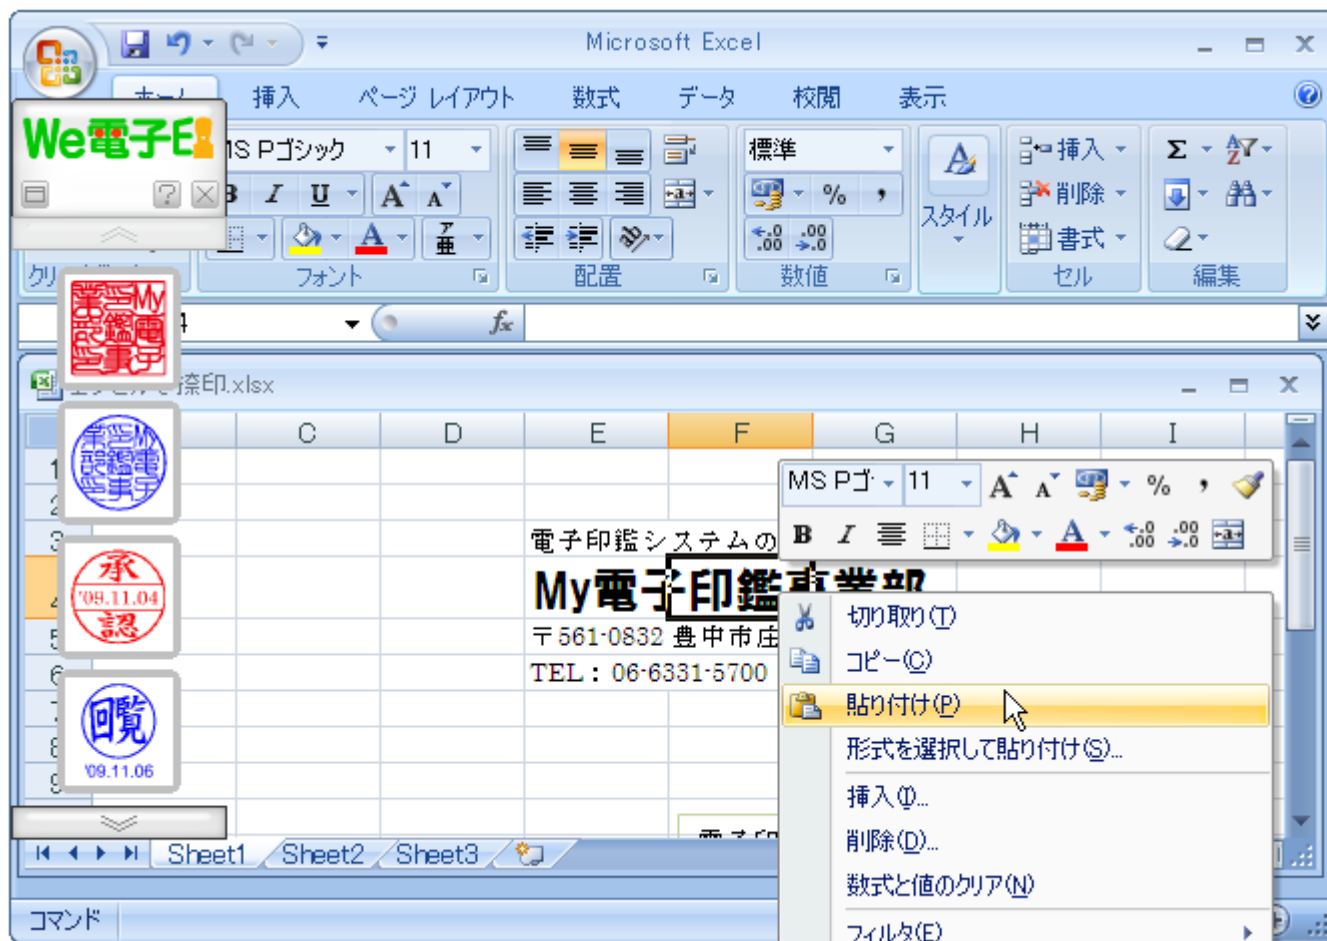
Microsoft Excel

ホーム 挿入 ページ レイアウト 数式 データ 校閲 表示

We電子印

MS Pゴシック 11

標準

% ,

スタイル

挿入 削除 書式

Σ

フォント 配置 数値 セル 編集

クリ

fx

捺印.xlsx

C D E F G H I

1
2
3
4
5
6
7
8
9

電子印鑑システムの

My電子印鑑事業部

〒561-0832 豊中市庄

TEL：06-6331-5700

MS Pゴ 11 %

B I

切り取り(T)
コピー(C)
貼り付け(P)
形式を選択して貼り付け(S)...
挿入(I)...
削除(D)...
数式と値のクリア(N)
フィルタ(E)

'09.11.04
承認

'09.11.06
回覧

Sheet1 Sheet2 Sheet3

コマンド